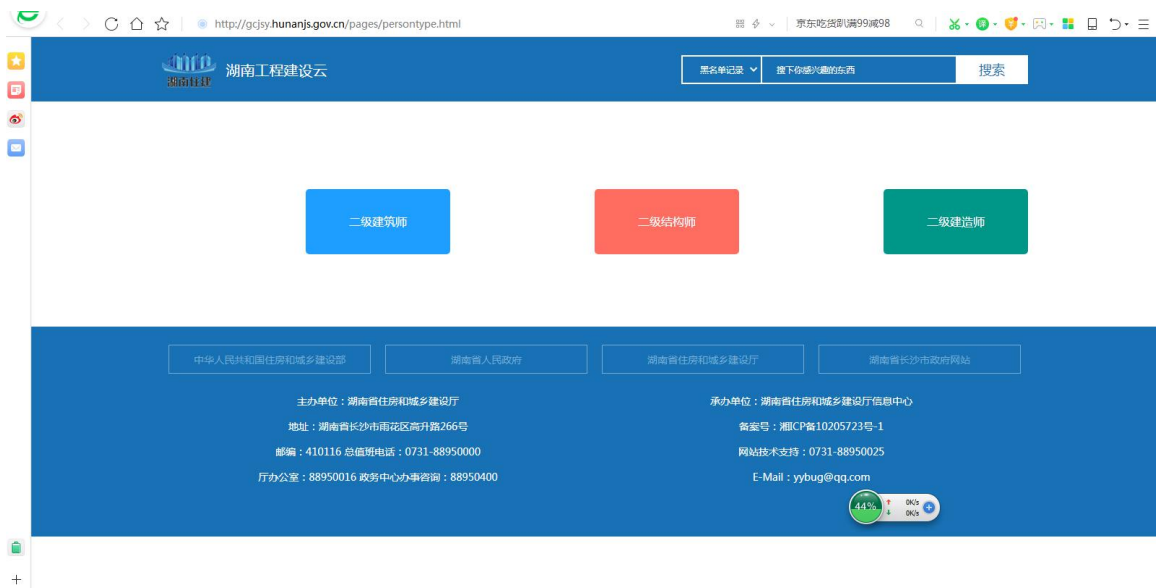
http://gcjsy.hunanjs.gov.cn/pages/persontype.html

京东吃货剁满99减98

湖南住建

湖南工程建设云

黑名单记录

搜下你感兴趣的东西

搜索

二级建筑师

二级结构师

二级建造师

中华人民共和国住房和城乡建设部

湖南省人民政府

湖南省住房和城乡建设厅

湖南省长沙市政府网站

主办单位：湖南省住房和城乡建设厅

地址：湖南省长沙市雨花区高升路266号

邮编：410116 总值班电话：0731-88950000

厅办公室：88950016 政务中心办事咨询：88950400

承办单位：湖南省住房和城乡建设厅信息中心

备案号：湘ICP备10205723号-1

网站技术支持：0731-88950025

E-Mail：yybug@qq.com

44%

0K/s

0K/s